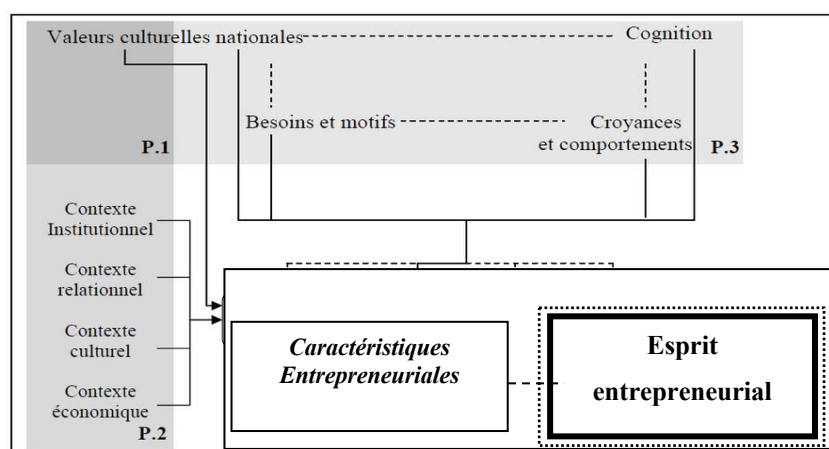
Valeurs culturelles nationales

Cognition

Besoins et motifs

Croyances et comportements

P.1

P.3

Contexte Institutionnel

Contexte relationnel

Contexte culturel

Contexte économique

P.2

*Caractéristiques Entrepreneuriales*

**Esprit entrepreneurial**